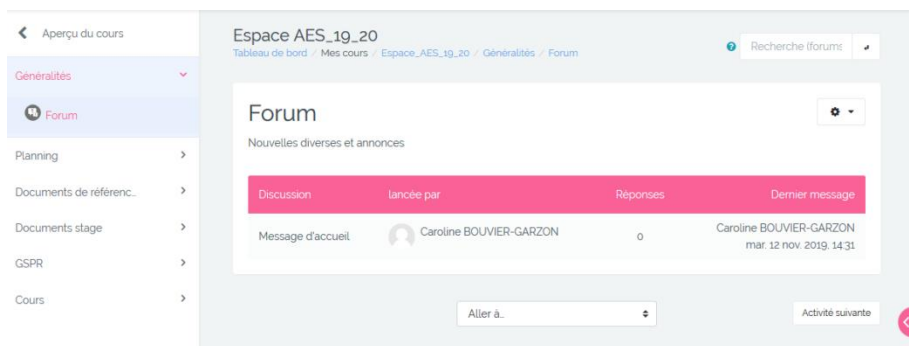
Aperçu du cours

Généralités

Forum

Planning

Documents de référenc...

Documents stage

GSPR

Cours

Espace AES_19_20

Tableau de bord / Mes cours / Espace_AES_19_20 / Généralités / Forum

Recherche (forums

Forum

Nouvelles diverses et annonces

| Discussion | lancée par | Réponses | Dernier message |
|---|---|---|---|
| Message d'accueil | Caroline BOUVIER-GARZON | 0 | Caroline BOUVIER-GARZON mar. 12 nov. 2019, 14:31 |

Aller à...

Activité suivante